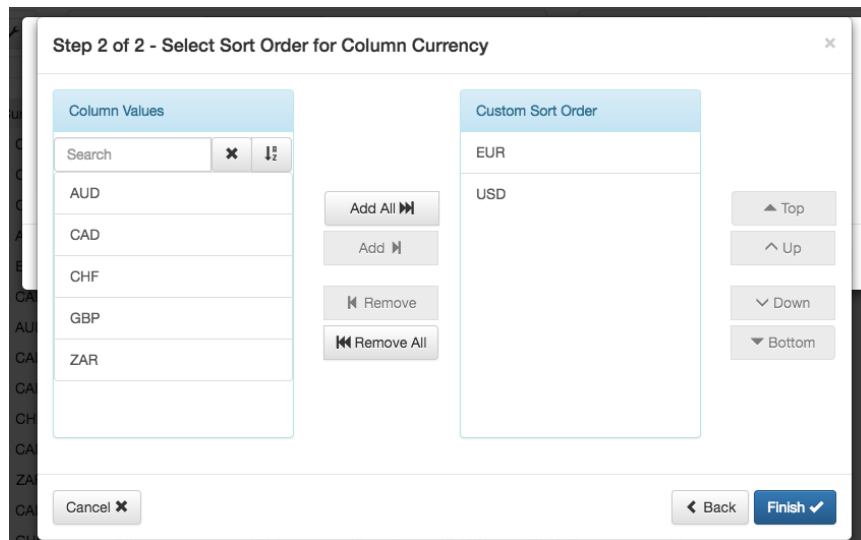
Step 2 of 2 - Select Sort Order for Column Currency

×

Column Values

Search

AUD

CAD

CHF

GBP

ZAR

Add All

Add

Remove

Remove All

Custom Sort Order

EUR

USD

Top

Up

Down

Bottom

Cancel

Back

Finish